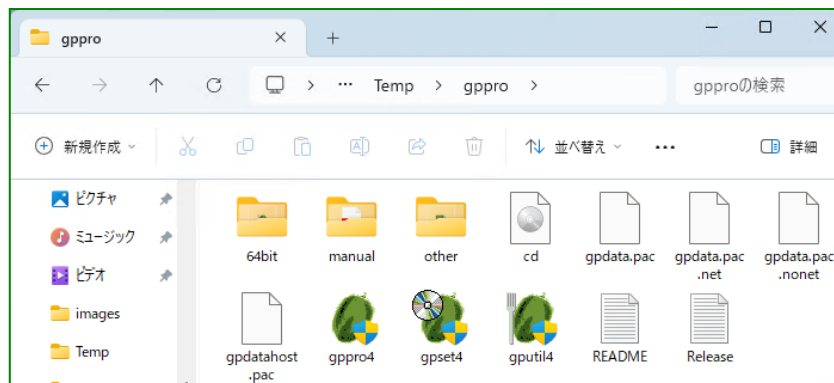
gppro

Temp > gppro >

gpproの検索

新規作成

並べ替え

詳細

ピクチャ

ミュージック

ビデオ

images

Temp

64bit

manual

other

cd

gpdata.pac

gpdata.pac.net

gpdata.pac.nonet

gpdatahost.pac

gppro4

gpset4

gputil4

README

Release